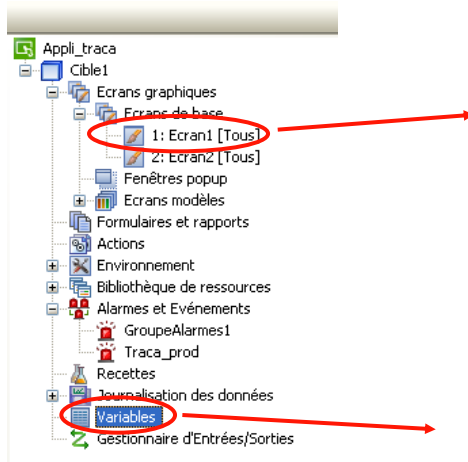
Appli_traca
Cible1
Ecrans graphiques
Ecrans de base
1: Ecran1 [Tous]
2: Ecran2 [Tous]
Fenêtres popup
Ecrans modèles
Formulaires et rapports
Actions
Environnement
Bibliothèque de ressources
Alarmes et Evénements
GroupeAlarmes1
Traca_prod
Recettes
Journalisation des données
Variables
Gestionnaire d'Entrées/Sorties